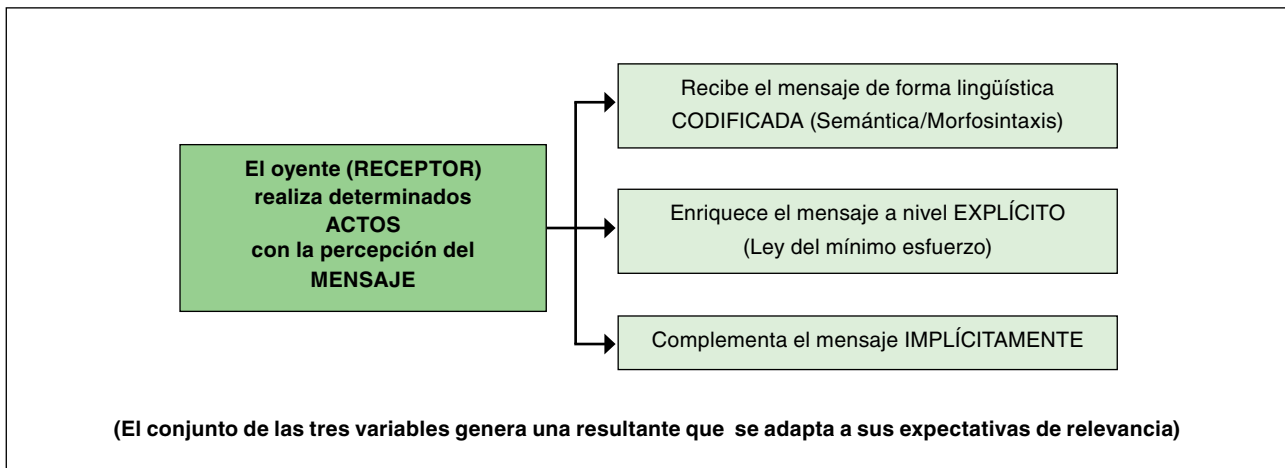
El oyente (RECEPTOR) realiza determinados ACTOS con la percepción del MENSAJE

Recibe el mensaje de forma lingüística CODIFICADA (Semántica/Morfosintaxis)

Enriquece el mensaje a nivel EXPLÍCITO (Ley del mínimo esfuerzo)

Complementa el mensaje IMPLÍCITAMENTE

(El conjunto de las tres variables genera una resultante que se adapta a sus expectativas de relevancia)